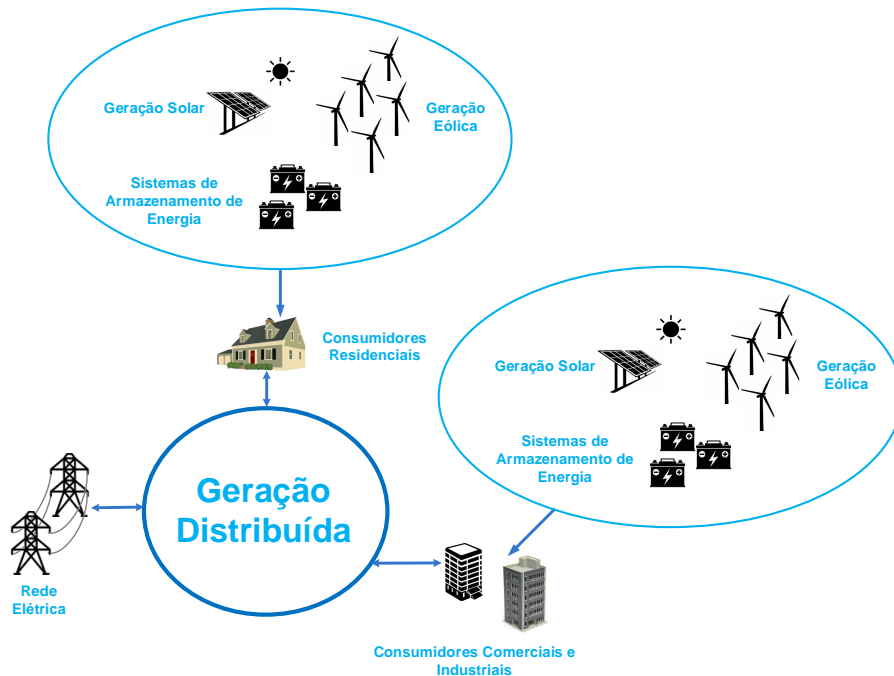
Geração Solar

Geração Eólica

Sistemas de Armazenamento de Energia

Consumidores Residenciais

Geração Solar

Geração Eólica

Sistemas de Armazenamento de Energia

Geração Distribuída

Rede Elétrica

Consumidores Comerciais e Industriais